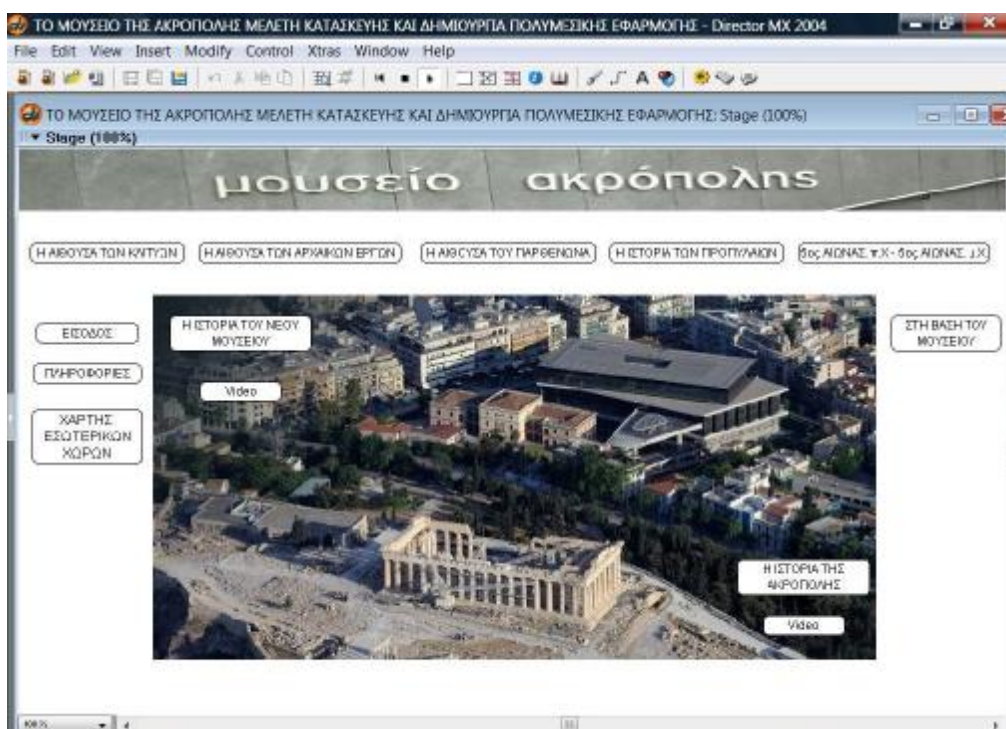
ΤΟ ΜΟΥΣΕΙΟ ΤΗΣ ΑΚΡΟΠΟΛΗΣ ΜΕΛΕΤΗ ΚΑΤΑΣΚΕΥΗΣ ΚΑΙ ΔΗΜΙΟΥΡΓΙΑ ΠΟΛΥΜΕΣΙΚΗΣ ΕΦΑΡΜΟΓΗΣ - Director MX 2004

File Edit View Insert Modify Control Xtras Window Help

ΤΟ ΜΟΥΣΕΙΟ ΤΗΣ ΑΚΡΟΠΟΛΗΣ ΜΕΛΕΤΗ ΚΑΤΑΣΚΕΥΗΣ ΚΑΙ ΔΗΜΙΟΥΡΓΙΑ ΠΟΛΥΜΕΣΙΚΗΣ ΕΦΑΡΜΟΓΗΣ: Stage (100%)

Stage (100%)

μουσείο ακρόπολης

Η ΑΙΘΟΥΣΑ ΤΩΝ ΚΛΙΤΥΩΝ

Η ΑΙΘΟΥΣΑ ΤΩΝ ΑΡΧΑΙΚΩΝ ΕΡΓΩΝ

Η ΑΙΘΟΥΣΑ ΤΟΥ ΠΑΡΘΕΝΩΝΑ

Η ΙΣΤΟΡΙΑ ΤΩΝ ΠΡΟΠΥΛΑΙΩΝ

5ος ΑΙΩΝΑΣ π.Χ - 5ος ΑΙΩΝΑΣ μ.Χ

ΕΙΣΟΔΟΣ

ΠΛΗΡΟΦΟΡΙΕΣ

ΧΑΡΤΗΣ ΕΣΩΤΕΡΙΚΩΝ ΧΩΡΩΝ

Η ΙΣΤΟΡΙΑ ΤΟΥ ΝΕΟΥ ΜΟΥΣΕΙΟΥ

Video

ΣΤΗ ΒΑΣΗ ΤΟΥ ΜΟΥΣΕΙΟΥ

Η ΙΣΤΟΡΙΑ ΤΗΣ ΑΚΡΟΠΟΛΗΣ

Video

100%